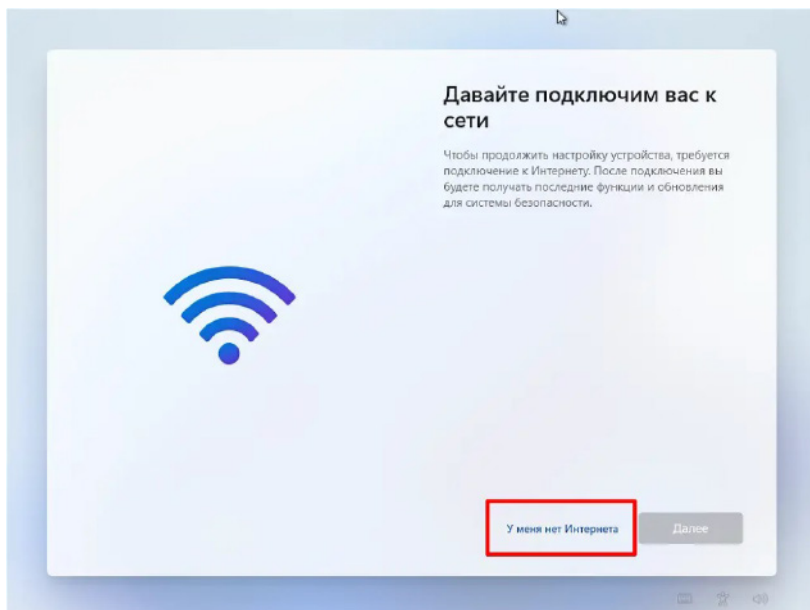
Давайте подключим вас к сети

Чтобы продолжить настройку устройства, требуется подключение к Интернету. После подключения вы будете получать последние функции и обновления для системы безопасности.

У меня нет Интернета

Далее